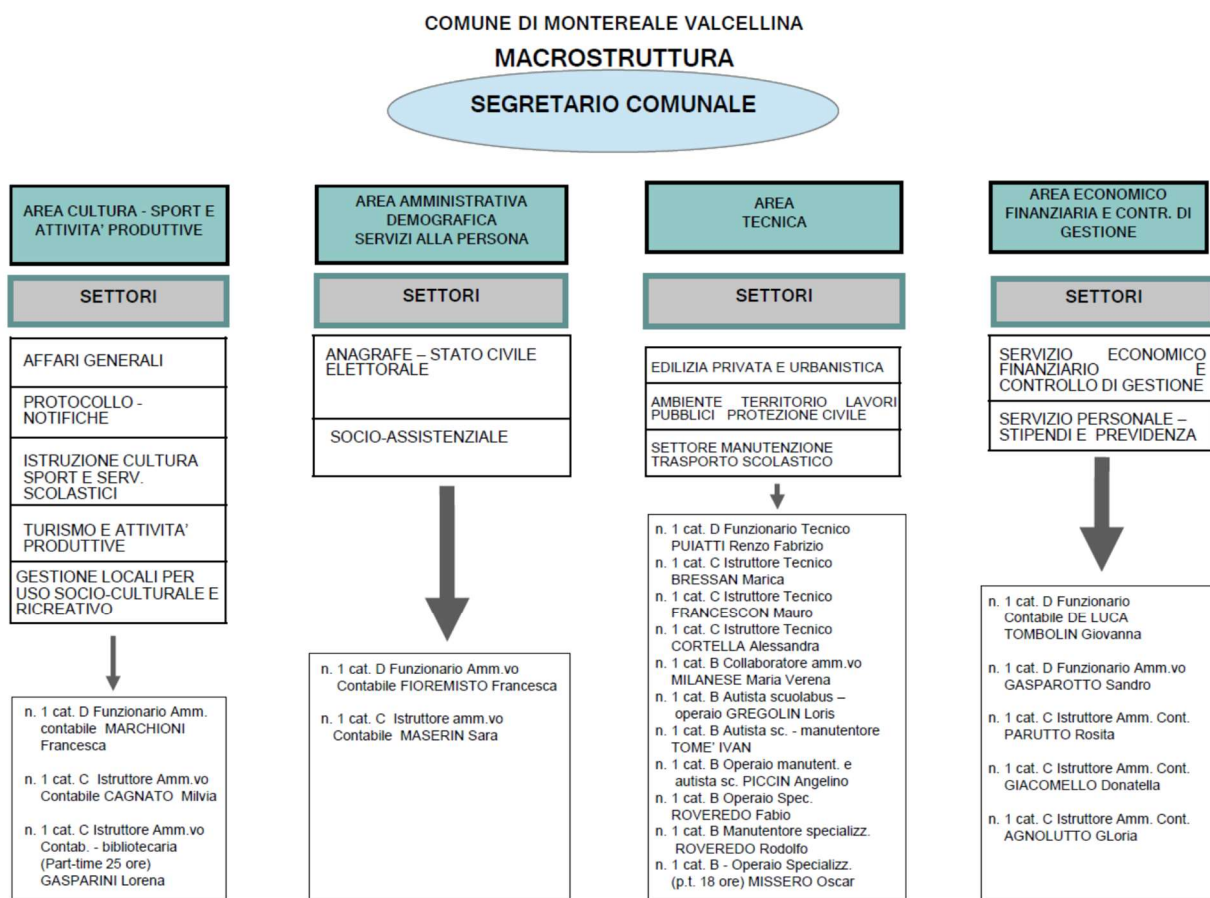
COMUNE DI MONTEREALE VALCELLINA

MACROSTRUTTURA

SEGRETARIO COMUNALE

AREA CULTURA - SPORT E ATTIVITA' PRODUTTIVE

SETTORI

AFFARI GENERALI

PROTOCOLLO - NOTIFICHE

ISTRUZIONE CULTURA SPORT E SERV. SCOLASTICI

TURISMO E ATTIVITA' PRODUTTIVE

GESTIONE LOCALI PER USO SOCIO-CULTURALE E RICREATIVO

n. 1 cat. D Funzionario Amm. contabile MARCHIONI Francesca

n. 1 cat. C Istruttore Amm.vo Contabile CAGNATO Milvia

n. 1 cat. C Istruttore Amm.vo Contab. - bibliotecaria (Part-time 25 ore) GASPARINI Lorena

AREA AMMINISTRATIVA DEMOGRAFICA SERVIZI ALLA PERSONA

SETTORI

ANAGRAFE – STATO CIVILE ELETTORALE

SOCIO-ASSISTENZIALE

n. 1 cat. D Funzionario Amm.vo Contabile FIOREMISTO Francesca

n. 1 cat. C Istruttore amm.vo Contabile MASERIN Sara

AREA TECNICA

SETTORI

EDILIZIA PRIVATA E URBANISTICA

AMBIENTE TERRITORIO LAVORI PUBBLICI PROTEZIONE CIVILE

SETTORE MANUTENZIONE TRASPORTO SCOLASTICO

n. 1 cat. D Funzionario Tecnico PUIATTI Renzo Fabrizio
n. 1 cat. C Istruttore Tecnico BRESSAN Marica
n. 1 cat. C Istruttore Tecnico FRANCESCON Mauro
n. 1 cat. C Istruttore Tecnico CORTELLA Alessandra
n. 1 cat. B Collaboratore amm.vo MILANESE Maria Verena
n. 1 cat. B Autista scuolabus – operaio GREGOLIN Loris
n. 1 cat. B Autista sc. - manutentore TOME' IVAN
n. 1 cat. B Operaio manutent. e autista sc. PICCIN Angelino
n. 1 cat. B Operaio Spec. ROVEREDO Fabio
n. 1 cat. B Manutentore specializz. ROVEREDO Rodolfo
n. 1 cat. B - Operaio Specializz. (p.t. 18 ore) MISSERO Oscar

AREA ECONOMICO FINANZIARIA E CONTR. DI GESTIONE

SETTORI

SERVIZIO ECONOMICO FINANZIARIO E CONTROLLO DI GESTIONE

SERVIZIO PERSONALE – STIPENDI E PREVIDENZA

n. 1 cat. D Funzionario Contabile DE LUCA TOMBOLIN Giovanna

n. 1 cat. D Funzionario Amm.vo GASPAROTTO Sandro

n. 1 cat. C Istruttore Amm. Cont. PARUTTO Rosita

n. 1 cat. C Istruttore Amm. Cont. GIACOMELLO Donatella

n. 1 cat. C Istruttore Amm. Cont. AGNOLUTTO GLoria